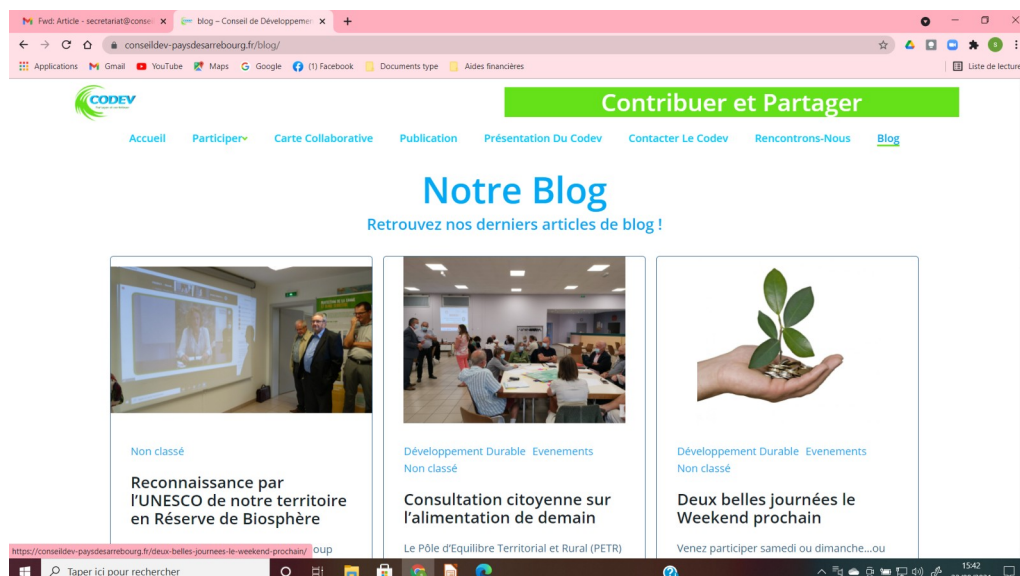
Fwd: Article - secretariat@conse
blog – Conseil de Développeme
conseildev-paysdesarrebourg.fr/blog/
Applications Gmail YouTube Maps Google (1) Facebook Documents type Aides financières
Liste de lecture

CODEV

Contribuer et Partager

Accueil Participer Carte Collaborative Publication Présentation Du Codev Contacter Le Codev Rencontrons-Nous Blog

Notre Blog

Retrouvez nos derniers articles de blog !

Non classé

Reconnaissance par l'UNESCO de notre territoire en Réserve de Biosphère

https://conseildev-paysdesarrebourg.fr/deux-belles-journees-le-weekend-prochain/ oup

Développement Durable Evenements Non classé

Consultation citoyenne sur l'alimentation de demain

Le Pôle d'Equilibre Territorial et Rural (PETR)

Développement Durable Evenements Non classé

Deux belles journées le Weekend prochain

Venez participer samedi ou dimanche…ou

Taper ici pour rechercher

15:42